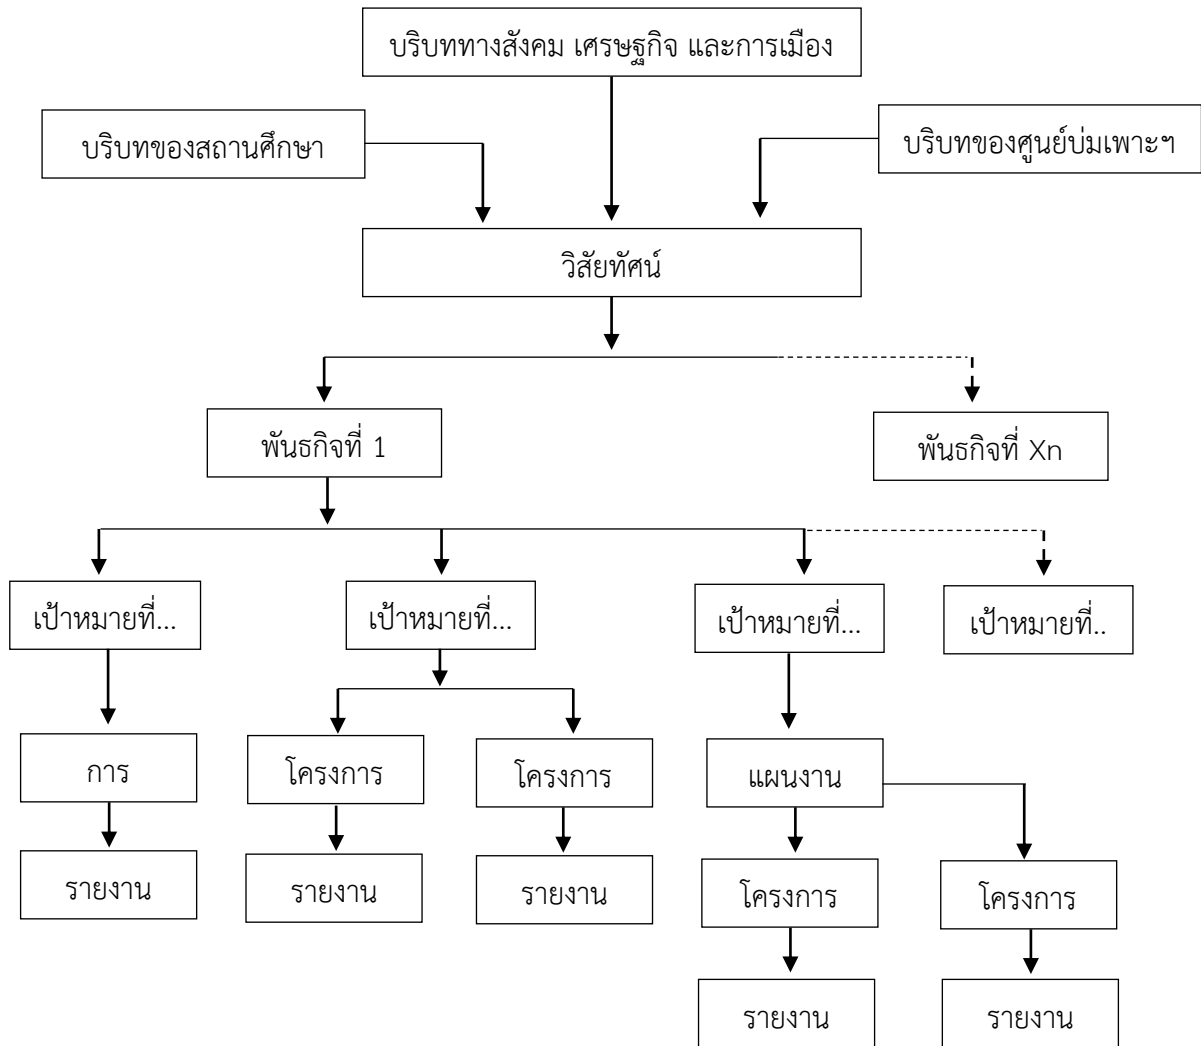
บริบททางสังคม เศรษฐกิจ และการเมือง

บริบทของสถานศึกษา

บริบทของศูนย์บ่มเพาะฯ

วิสัยทัศน์

พันธกิจที่ 1

พันธกิจที่ Xn

เป้าหมายที่...

เป้าหมายที่...

เป้าหมายที่...

เป้าหมายที่..

การ

รายงาน

โครงการ

รายงาน

โครงการ

รายงาน

แผนงาน

โครงการ

รายงาน

โครงการ

รายงาน